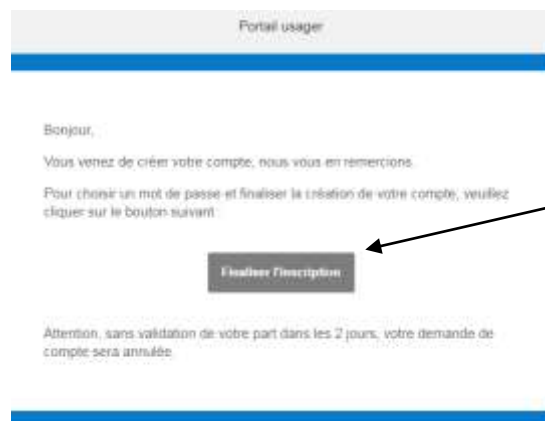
Portail usager

Bonjour,

Vous venez de créer votre compte, nous vous en remercions.

Pour choisir un mot de passe et finaliser la création de votre compte, veuillez cliquer sur le bouton suivant :

Finaliser l'inscription

Attention, sans validation de votre part dans les 2 jours, votre demande de compte sera annulée.